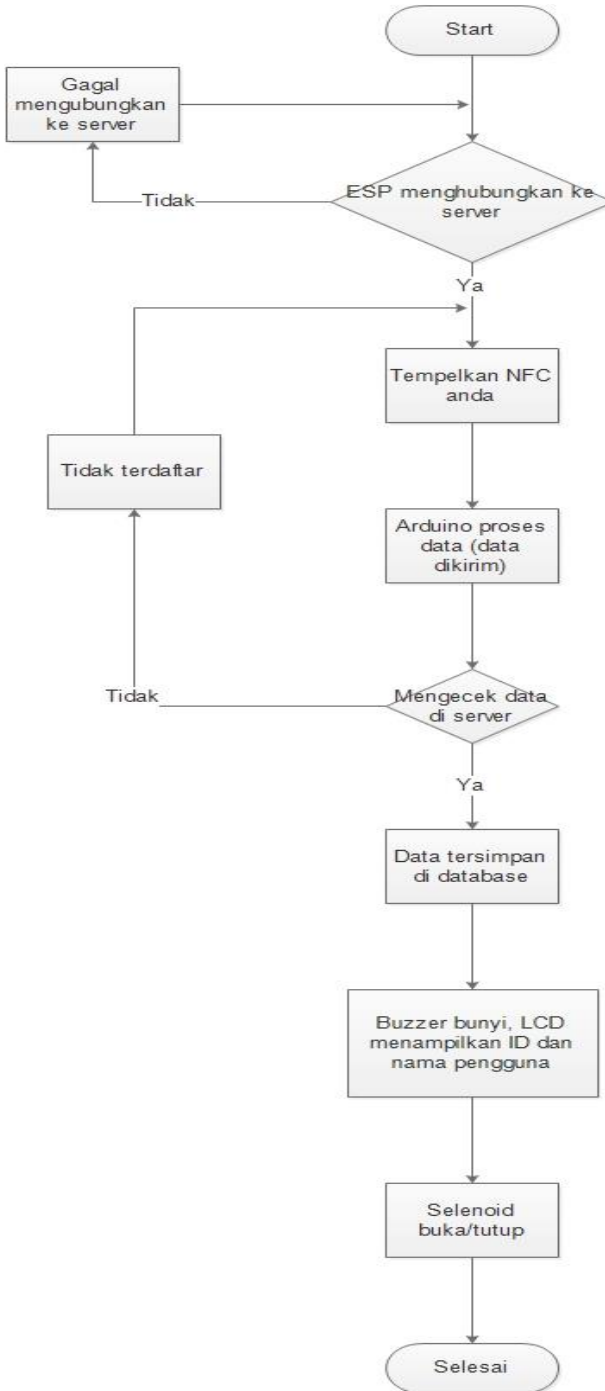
Start

Gagal mengubungkan ke server

Tidak

ESP menghubungkan ke server

Ya

Tempelkan NFC anda

Tidak terdaftar

Arduino proses data (data dikirim)

Tidak

Mengecek data di server

Ya

Data tersimpan di database

Buzzer bunyi, LCD menampilkan ID dan nama pengguna

Selenoid buka/tutup

Selesai